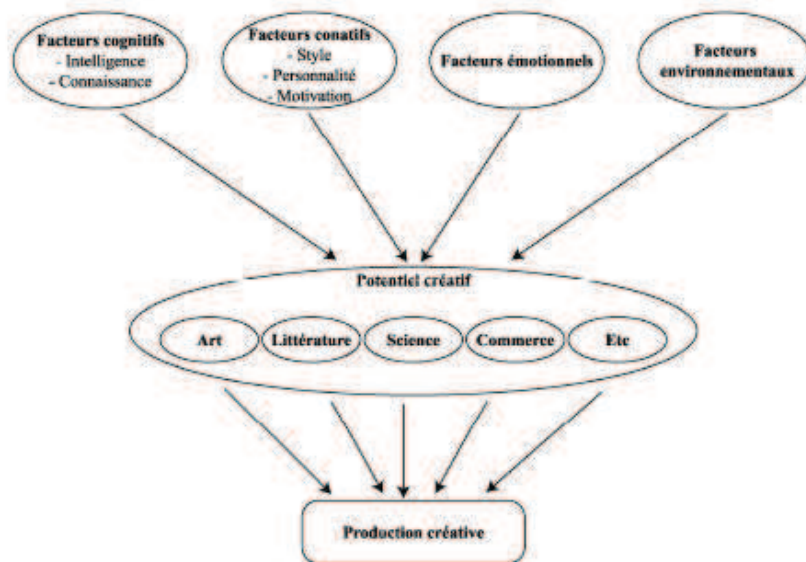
Facteurs cognitifs
- Intelligence
- Connaissance

Facteurs conatifs
- Style
- Personnalité
- Motivation

Facteurs émotionnels

Facteurs environnementaux

Potentiel créatif

Art

Littérature

Science

Commerce

Etc

Production créative